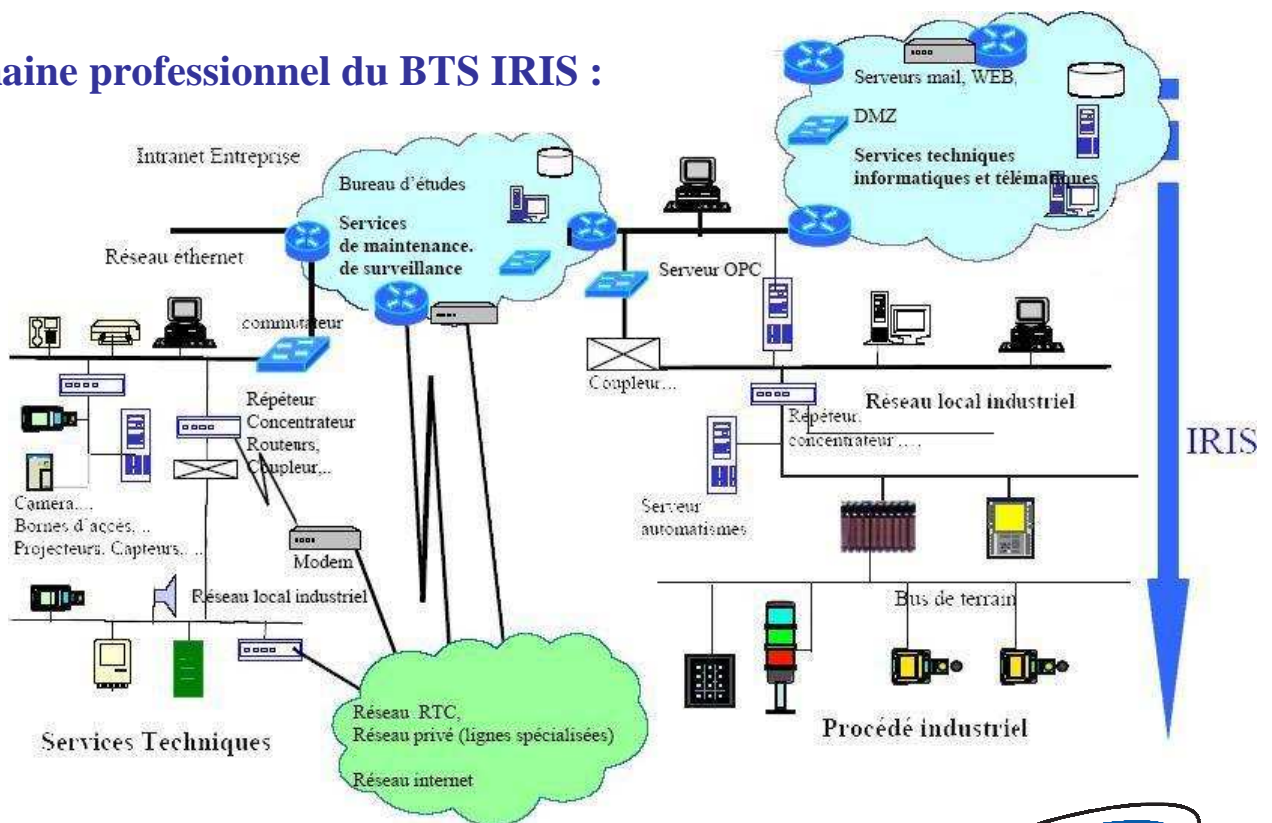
aine professionnel du BTS IRIS :

Serveurs mail, WEB,

DMZ

Services techniques informatiques et télématiques

Intranet Entreprise

Bureau d'études

Services de maintenance. de surveillance

Réseau ethernet

Serveur OPC

commutateur

Coupleur...

Réseau local industriel

Répéteur Concentrateur Routeurs, Coupleur,..

Répéteur. concentrateur . . .

IRIS

Caméra..., Bornes d'accès, .. Projecteurs. Capteurs.. ..

Serveur automatismes

Modem

Réseau local industriel

Bus de terrain

Réseau RTC, Réseau privé (lignes spécialisées)

Réseau internet

Services Techniques

Procédé industriel